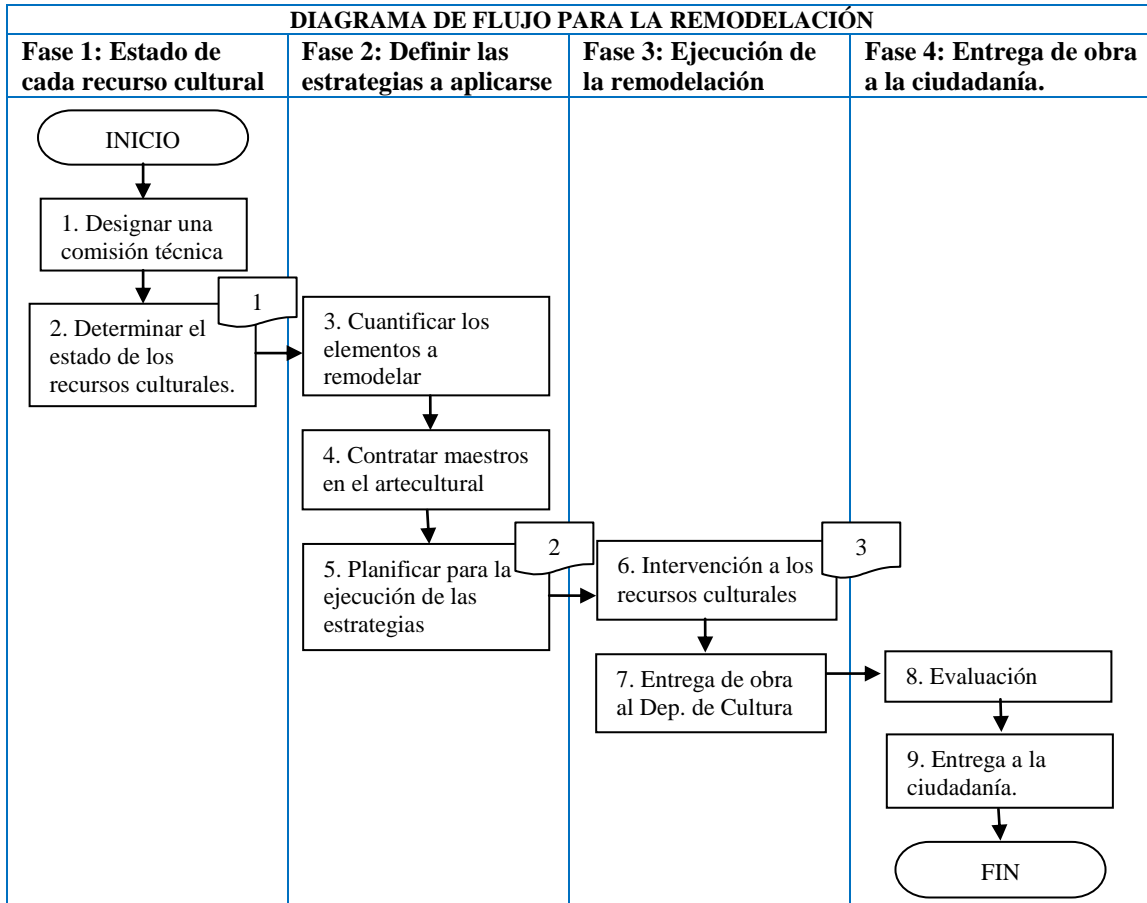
DIAGRAMA DE FLUJO PARA LA REMODELACIÓN

| Fase 1: Estado de cada recurso cultural | Fase 2: Definir las estrategias a aplicarse | Fase 3: Ejecución de la remodelación | Fase 4: Entrega de obra a la ciudadanía. |
|---|---|---|---|

INICIO

1. Designar una comisión técnica

1

2. Determinar el estado de los recursos culturales.

3. Cuantificar los elementos a remodelar

4. Contratar maestros en el artecultural

2

5. Planificar para la ejecución de las estrategias

3

6. Intervención a los recursos culturales

7. Entrega de obra al Dep. de Cultura

8. Evaluación

9. Entrega a la ciudadanía.

FIN